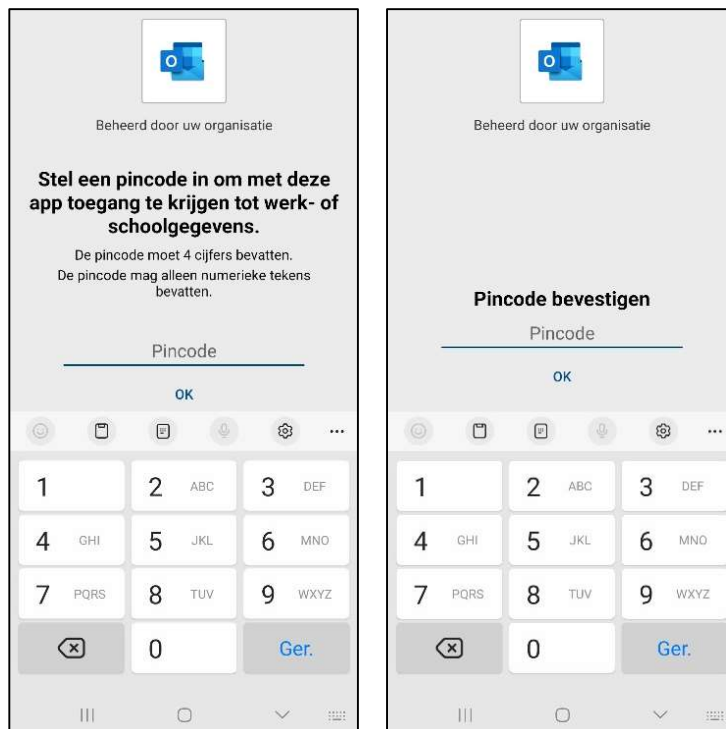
Beheerd door uw organisatie

Stel een pincode in om met deze app toegang te krijgen tot werk- of schoolgegevens.

De pincode moet 4 cijfers bevatten.

De pincode mag alleen numerieke tekens bevatten.

Pincode

OK

1 | 2 ABC | 3 DEF
4 GHI | 5 JKL | 6 MNO
7 PQRS | 8 TUV | 9 WXYZ
0 | Ger.

Beheerd door uw organisatie

Pincode bevestigen

Pincode

OK

1 | 2 ABC | 3 DEF
4 GHI | 5 JKL | 6 MNO
7 PQRS | 8 TUV | 9 WXYZ
0 | Ger.